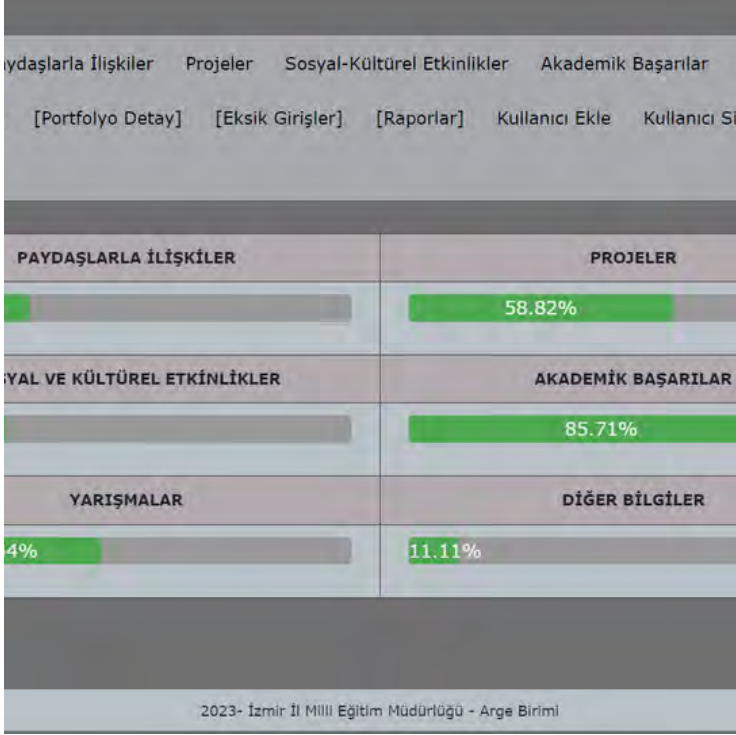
ydaşlarla İlişkiler Projeler Sosyal-Kültürel Etkinlikler Akademik Başarılar

[Portfolyo Detay] [Eksik Girişler] [Raporlar] Kullanıcı Ekle Kullanıcı Si

| PAYDAŞLARLA İLİŞKİLER | PROJELER |
|---|---|
| | 58.82% |
| YAL VE KÜLTÜREL ETKİNLİKLER | AKADEMİK BAŞARILAR |
| | 85.71% |
| YARIŞMALAR | DİĞER BİLGİLER |
| 4% | 11.11% |

2023- İzmir İl Milli Eğitim Müdürlüğü - Arge Birimi